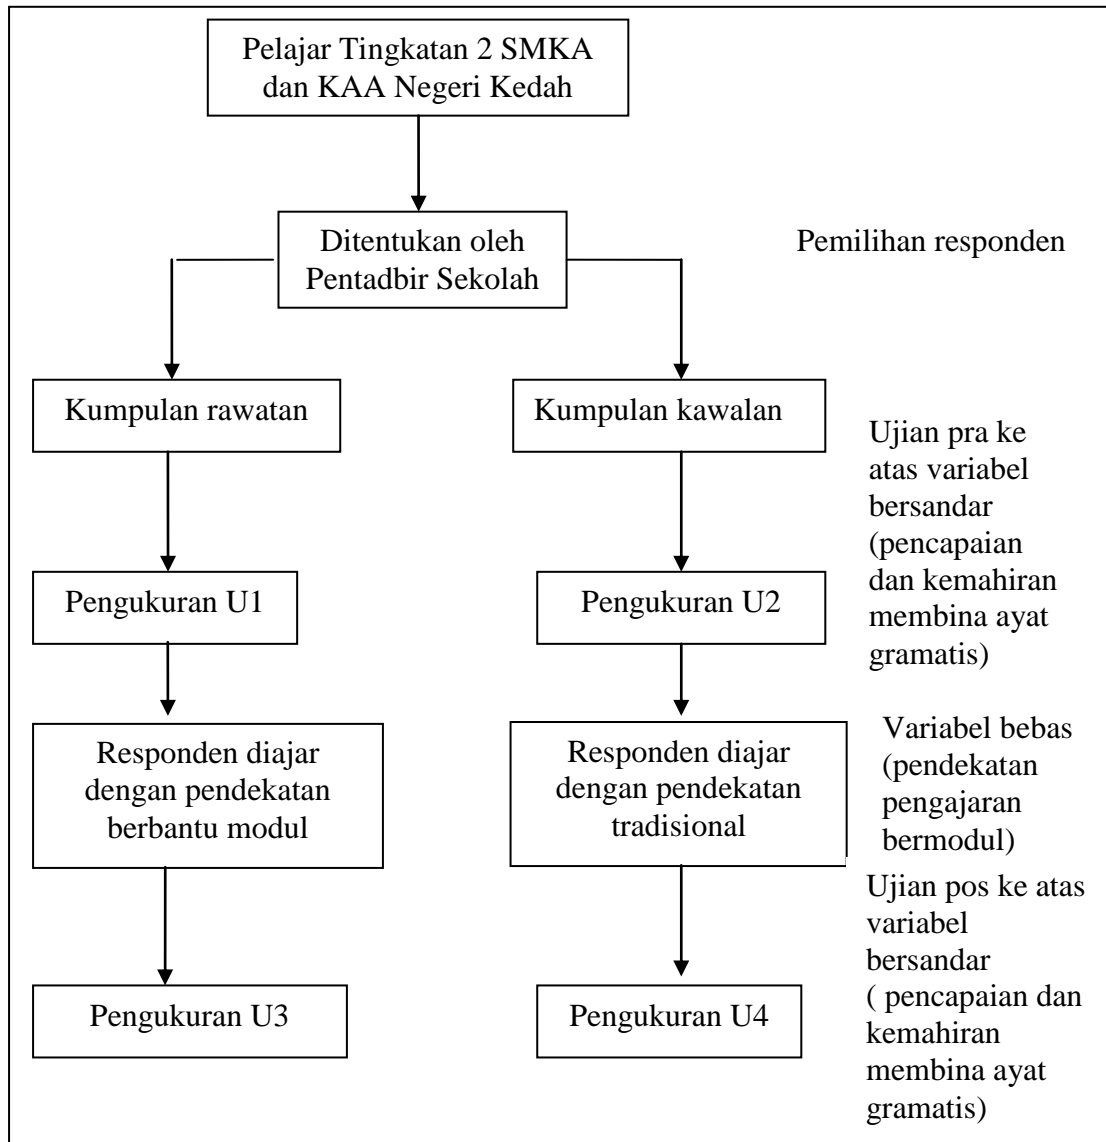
Pelajar Tingkatan 2 SMKA dan KAA Negeri Kedah

Ditentukan oleh Pentadbir Sekolah

Pemilihan responden

Kumpulan rawatan

Kumpulan kawalan

Ujian pra ke atas variabel bersandar (pencapaian dan kemahiran membina ayat gramatis)

Pengukuran U1

Pengukuran U2

Responden diajar dengan pendekatan berbantu modul

Responden diajar dengan pendekatan tradisional

Variabel bebas (pendekatan pengajaran bermodul)

Ujian pos ke atas variabel bersandar ( pencapaian dan kemahiran membina ayat gramatis)

Pengukuran U3

Pengukuran U4